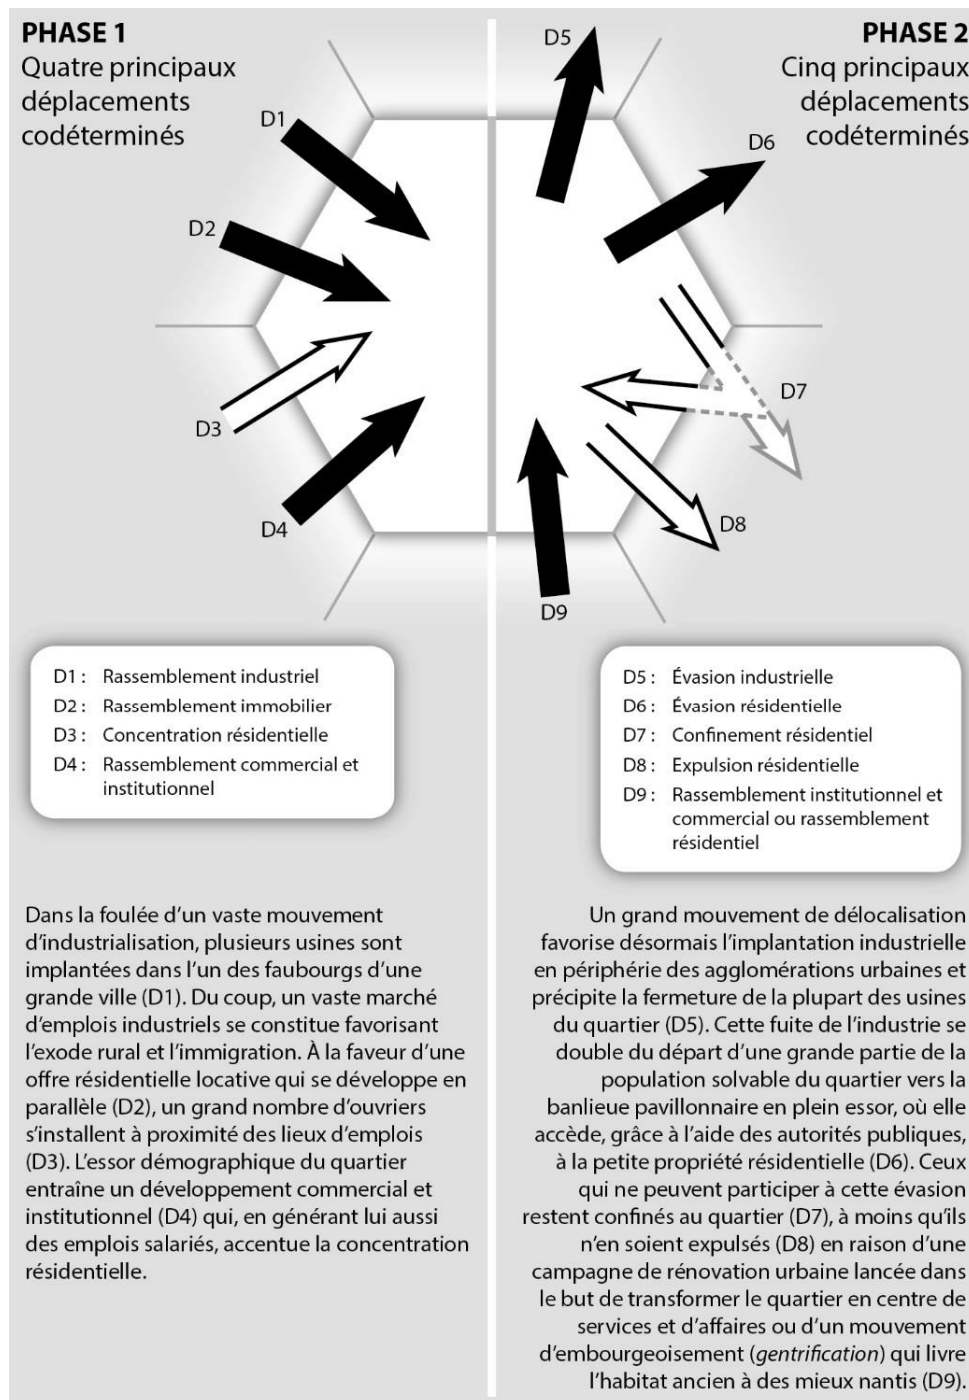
PHASE 1
Quatre principaux déplacements codéterminés

D1
D2
D3
D4

PHASE 2
Cinq principaux déplacements codéterminés

D5
D6
D7
D8
D9

D1 : Rassemblement industriel
D2 : Rassemblement immobilier
D3 : Concentration résidentielle
D4 : Rassemblement commercial et institutionnel

D5 : Évasion industrielle
D6 : Évasion résidentielle
D7 : Confinement résidentiel
D8 : Expulsion résidentielle
D9 : Rassemblement institutionnel et commercial ou rassemblement résidentiel

Dans la foulée d'un vaste mouvement d'industrialisation, plusieurs usines sont implantées dans l'un des faubourgs d'une grande ville (D1). Du coup, un vaste marché d'emplois industriels se constitue favorisant l'exode rural et l'immigration. À la faveur d'une offre résidentielle locative qui se développe en parallèle (D2), un grand nombre d'ouvriers s'installent à proximité des lieux d'emplois (D3). L'essor démographique du quartier entraîne un développement commercial et institutionnel (D4) qui, en générant lui aussi des emplois salariés, accentue la concentration résidentielle.

Un grand mouvement de délocalisation favorise désormais l'implantation industrielle en périphérie des agglomérations urbaines et précipite la fermeture de la plupart des usines du quartier (D5). Cette fuite de l'industrie se double du départ d'une grande partie de la population solvable du quartier vers la banlieue pavillonnaire en plein essor, où elle accède, grâce à l'aide des autorités publiques, à la petite propriété résidentielle (D6). Ceux qui ne peuvent participer à cette évasion restent confinés au quartier (D7), à moins qu'ils n'en soient expulsés (D8) en raison d'une campagne de rénovation urbaine lancée dans le but de transformer le quartier en centre de services et d'affaires ou d'un mouvement d'embourgeoisement (gentrification) qui livre l'habitat ancien à des mieux nantis (D9).